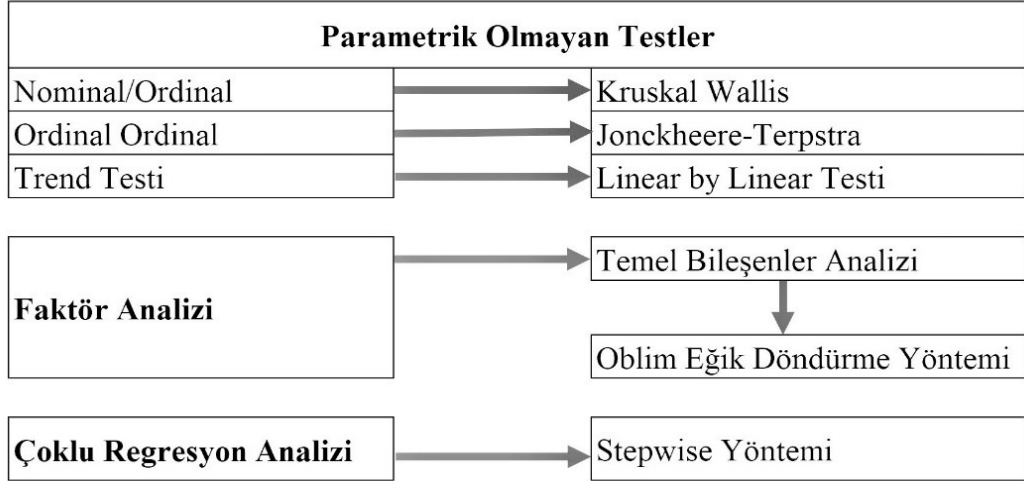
Parametrik Olmayan Testler

Nominal/Ordinal

Kruskal Wallis

Ordinal Ordinal

Jonckheere-Terpstra

Trend Testi

Linear by Linear Testi

Faktör Analizi

Temel Bileşenler Analizi

Oblim Eğik Döndürme Yöntemi

Çoklu Regresyon Analizi

Stepwise Yöntemi